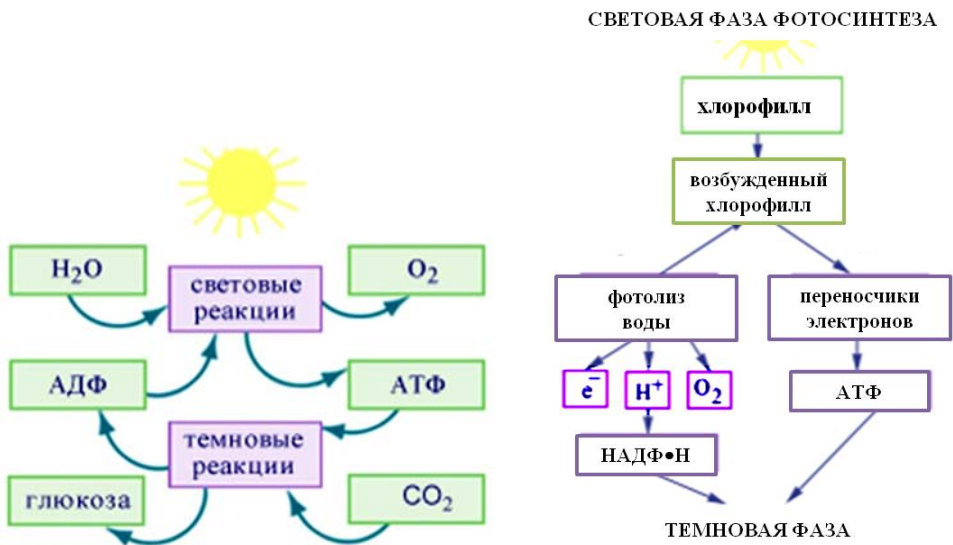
$H_2O$

световые реакции

$O_2$

АДФ

АТФ

темновые реакции

глюкоза

$CO_2$

СВЕТОВАЯ ФАЗА ФОТОСИНТЕЗА

хлорофилл

возбужденный хлорофилл

фотолиз воды

переносчики электронов

$e^-$

$H^+$

$O_2$

АТФ

НАДФ•Н

ТЕМНОВАЯ ФАЗА